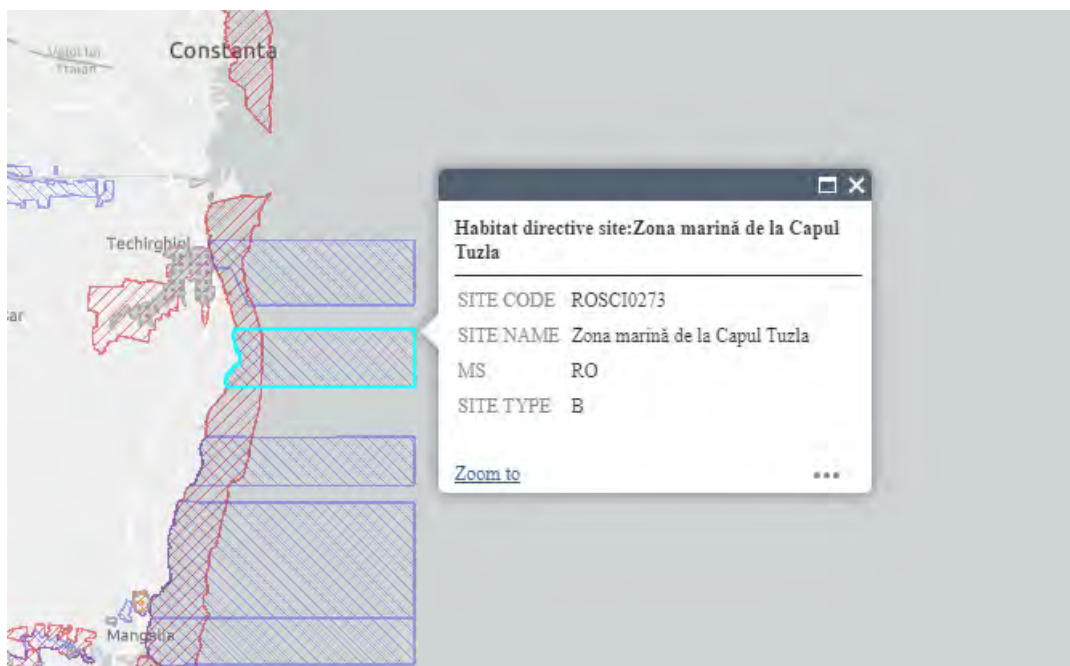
Valul lui Traian

Constanța

Techirghiol

ar

Mangalia

Habitat directive site:Zona marină de la Capul Tuzla

| SITE CODE | ROSCI0273 |
|---|---|
| SITE NAME | Zona marină de la Capul Tuzla |
| MS | RO |
| SITE TYPE | B |

Zoom to

•••